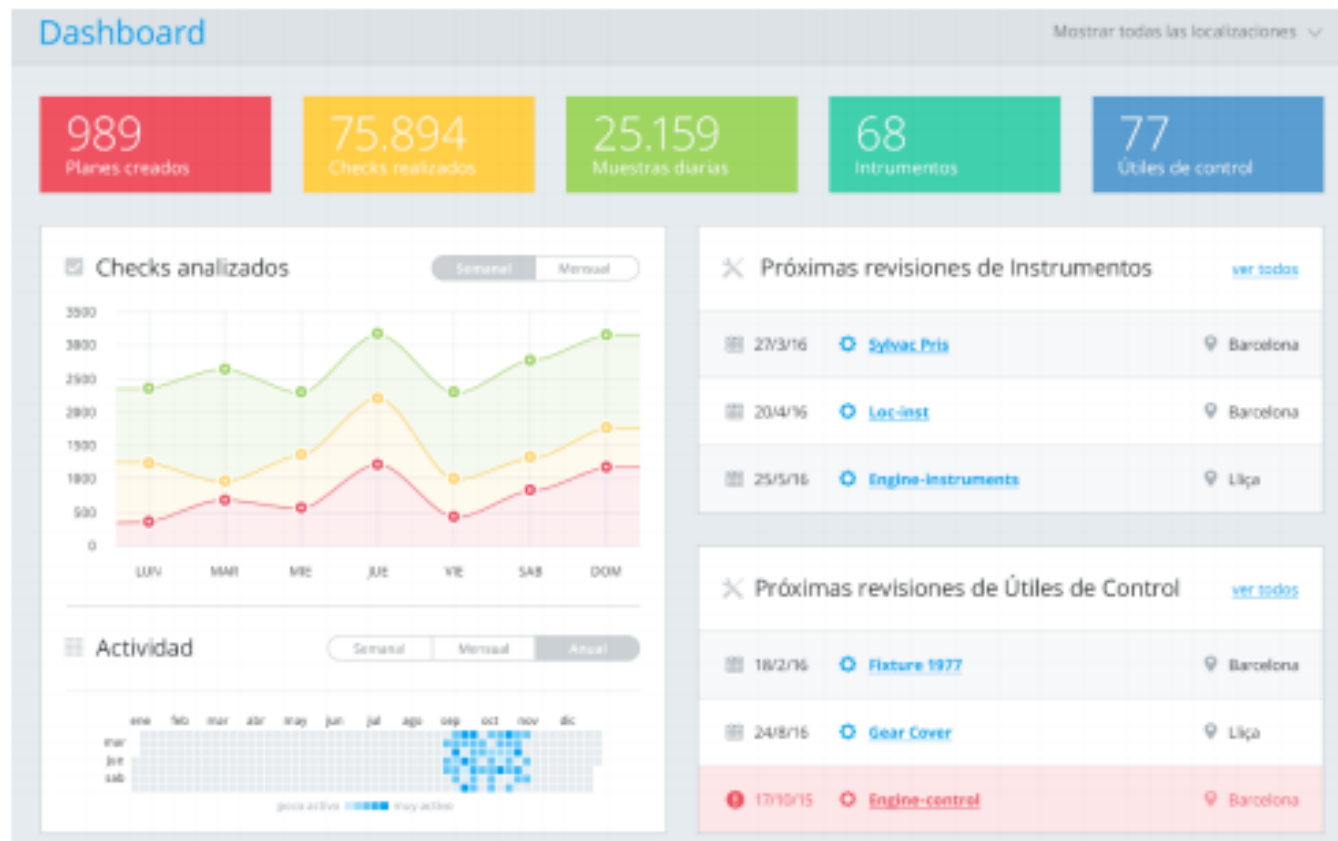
Dashboard

Mostrar todas las localizaciones

989
Planes creados

75.894
Checks realizados

25.159
Muestras diarias

68
Intrumentos

77
Útiles de control

Checks analizados

Semanal Mensual

3500
3000
2500
2000
1500
1000
500
0

LUN MAR MIE JUE VIE SAB DOM

Actividad

Semanal Mensual Anual

ene feb mar abr may jun jul ago sep oct nov dic

mar
jue
sab

poco activo muy activo

Próximas revisiones de Instrumentos

ver todos

| | | |
|---|---|---|
| 27/3/16 | Sylvac Pris | Barcelona |
| 20/4/16 | Loc-inst | Barcelona |
| 25/5/16 | Engine-instruments | Lliça |

Próximas revisiones de Útiles de Control

ver todos

| | | |
|---|---|---|
| 18/2/16 | Fixture 1977 | Barcelona |
| 24/8/16 | Gear Cover | Lliça |
| 17/10/15 | Engine-control | Barcelona |